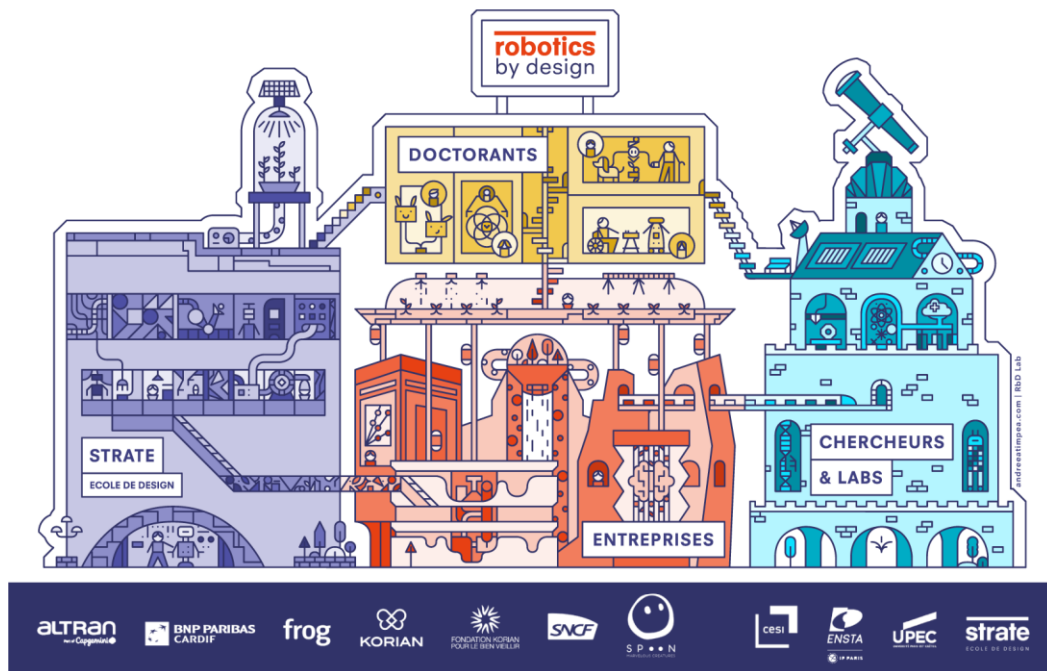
robotics
by design

DOCTORANTS

STRATE
ECOLE DE DESIGN

ENTREPRISES

CHERCHEURS
& LABS

andreeatimpea.com | RbD Lab

ALTRAN part of Capgemini
BNP PARIBAS CARDIF
frog
KORIAN
FONDATION KORIAN POUR LE BIEN VIEILLIR
SNCF
SPOON
cesi
ENSTA
IP PARIS
UPEC
strate
ECOLE DE DESIGN